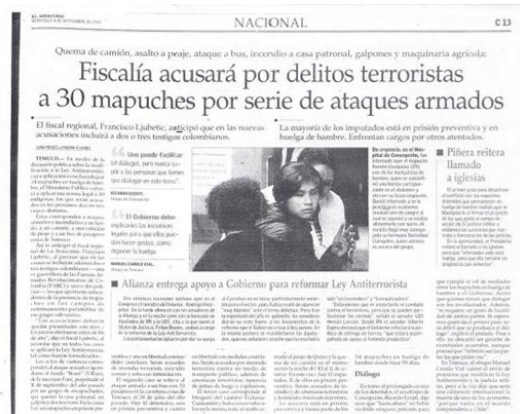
EL MERCURIO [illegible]

NACIONAL

C 13

Quema de camión, asalto a peaje, ataque a bus, incendio a casa patronal, galpones y maquinaria agrícola:

Fiscalía acusará por delitos terroristas a 30 mapuches por serie de ataques armados

El fiscal regional, Francisco Ljubetic, anticipó que en las nuevas acusaciones incluirá a dos o tres testigos colombianos.

La mayoría de los imputados está en prisión preventiva y en huelga de hambre. Enfrentan cargos por otros atentados.

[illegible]

"Uno puede facilitar el diálogo, pero nunca supla a las personas que tienen que dialogar en este tema".

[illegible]

"El Gobierno debe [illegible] que los aplicó de la ley antiterrorista, la que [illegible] para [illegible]"

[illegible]

■ Piñera reitera llamado a iglesias

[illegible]

■ Alianza entrega apoyo a Gobierno para reformar Ley Antiterrorista

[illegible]

Diálogo

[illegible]